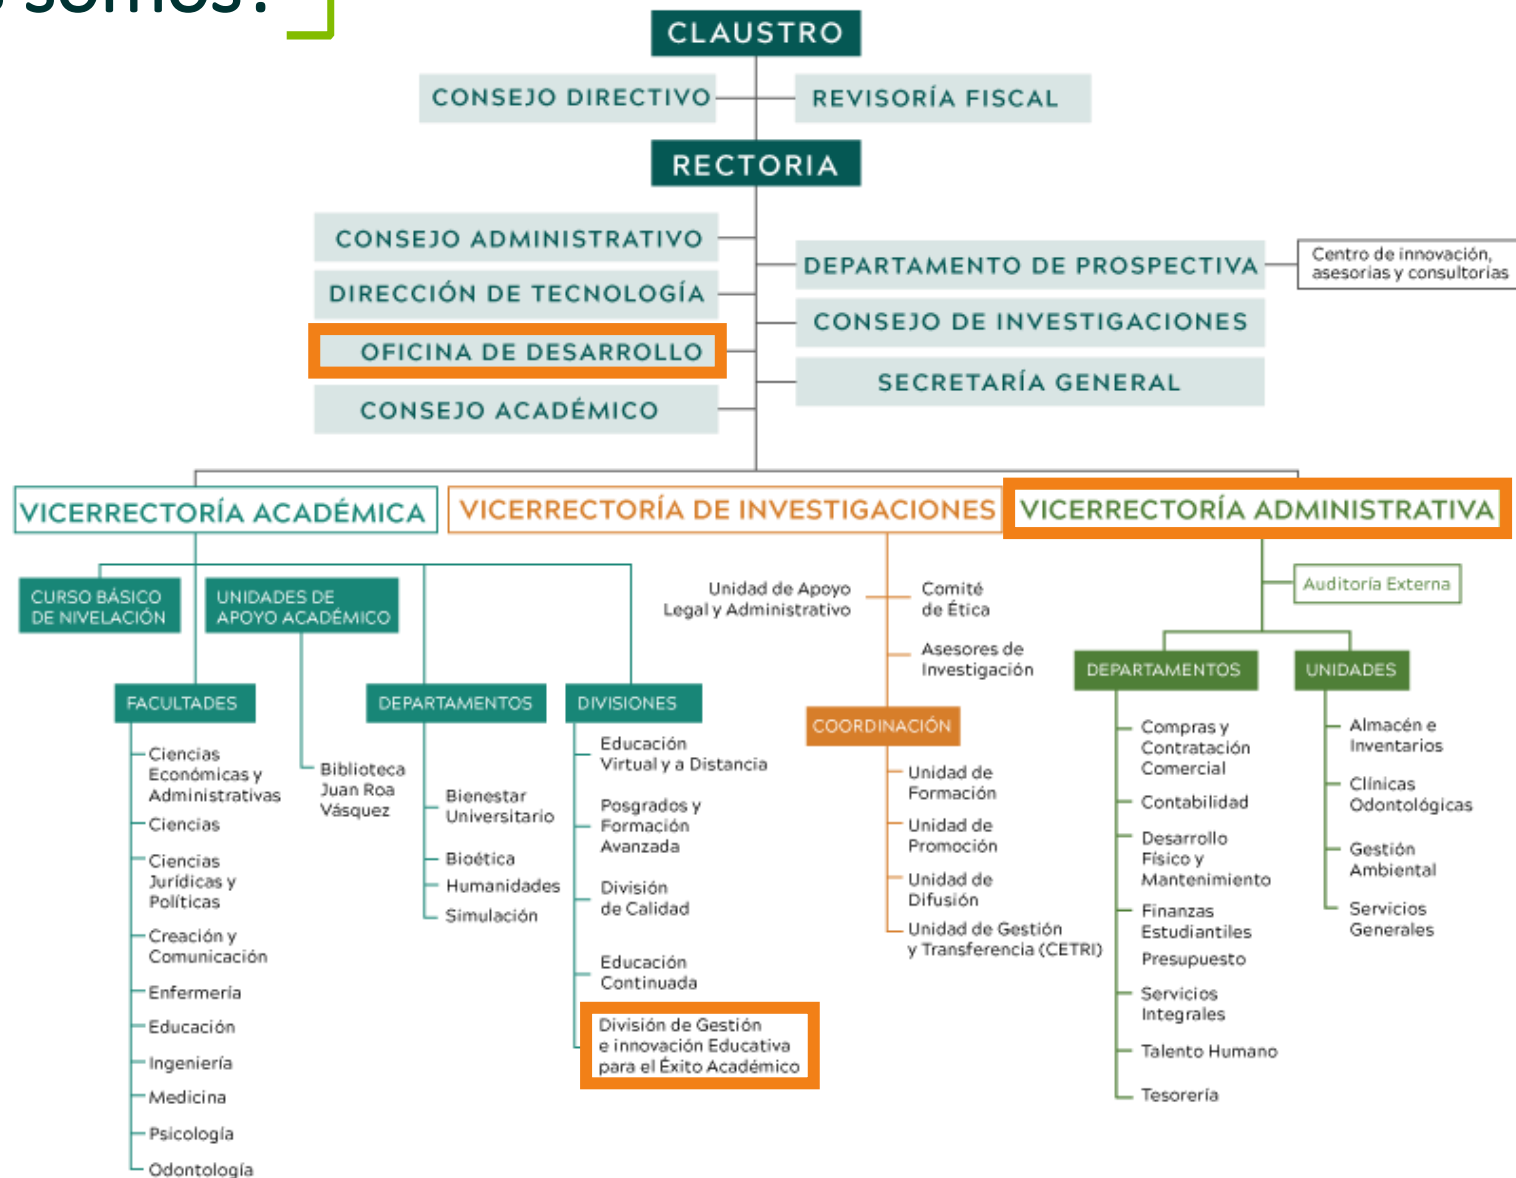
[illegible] somos?

CLAUSTRO

CONSEJO DIRECTIVO

REVISORÍA FISCAL

RECTORIA

CONSEJO ADMINISTRATIVO

DIRECCIÓN DE TECNOLOGÍA

OFICINA DE DESARROLLO

CONSEJO ACADÉMICO

DEPARTAMENTO DE PROSPECTIVA

Centro de innovación, asesorías y consultorías

CONSEJO DE INVESTIGACIONES

SECRETARÍA GENERAL

VICERRECTORÍA ACADÉMICA

VICERRECTORÍA DE INVESTIGACIONES

VICERRECTORÍA ADMINISTRATIVA

CURSO BÁSICO DE NIVELACIÓN

UNIDADES DE APOYO ACADÉMICO

FACULTADES

Ciencias Económicas y Administrativas
Ciencias
Ciencias Jurídicas y Políticas
Creación y Comunicación
Enfermería
Educación
Ingeniería
Medicina
Psicología
Odontología

Biblioteca Juan Roa Vásquez

DEPARTAMENTOS

Bienestar Universitario
Bioética
Humanidades
Simulación

DIVISIONES

Educación Virtual y a Distancia
Posgrados y Formación Avanzada
División de Calidad
Educación Continuada
División de Gestión e innovación Educativa para el Éxito Académico

Unidad de Apoyo Legal y Administrativo

Comité de Ética

Asesores de Investigación

COORDINACIÓN

Unidad de Formación
Unidad de Promoción
Unidad de Difusión
Unidad de Gestión y Transferencia (CETRI)

Auditoría Externa

DEPARTAMENTOS

Compras y Contratación Comercial
Contabilidad
Desarrollo Físico y Mantenimiento
Finanzas Estudiantiles
Presupuesto
Servicios Integrales
Talento Humano
Tesorería

UNIDADES

Almacén e Inventarios
Clínicas Odontológicas
Gestión Ambiental
Servicios Generales